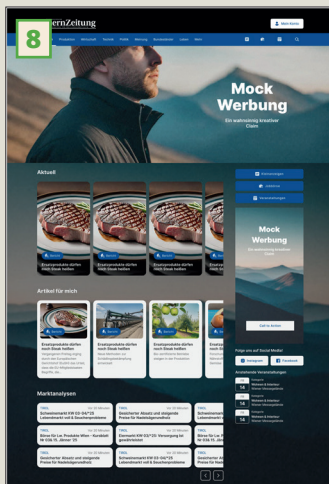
8

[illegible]ernZeitung

Mein Konto

Mock Werbung

Ein wahnsinnig kreativer Claim

Aktuell

Ersatzprodukte dürfen noch Steak heißen

Ersatzprodukte dürfen noch Steak heißen

Ersatzprodukte dürfen noch Steak heißen

Ersatzprodukte dürfen noch Steak heißen

Mock Werbung

Ein wahnsinnig kreativer Claim

Artikel für mich

Ersatzprodukte dürfen noch Steak heißen

Folge uns auf Social Media!

Instagram

Facebook

Anstehende Veranstaltungen

14

14

14

Marktanalysen

Schweinemarkt KW 03-'24/'25 Lebendmarkt voll & Bauchenprobleme

Gesicherter Absatz und steigende Preise für Nadelsägerundholz

Börse für Lw. Produkte Wien - Kurzbericht KW 03& 15. Jänner '25

Elementarmarkt KW 03/'25: Versorgung bei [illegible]

Schweinemarkt KW 03-'24/'25 Lebendmarkt voll & Bauchenprobleme

Gesicherter Absatz und steigende Preise für Nadelsägerundholz

Gesicherter Absatz und steigende Preise für Nadelsägerundholz

Schweinemarkt KW 03-'24/'25 Lebendmarkt voll & Bauchenprobleme